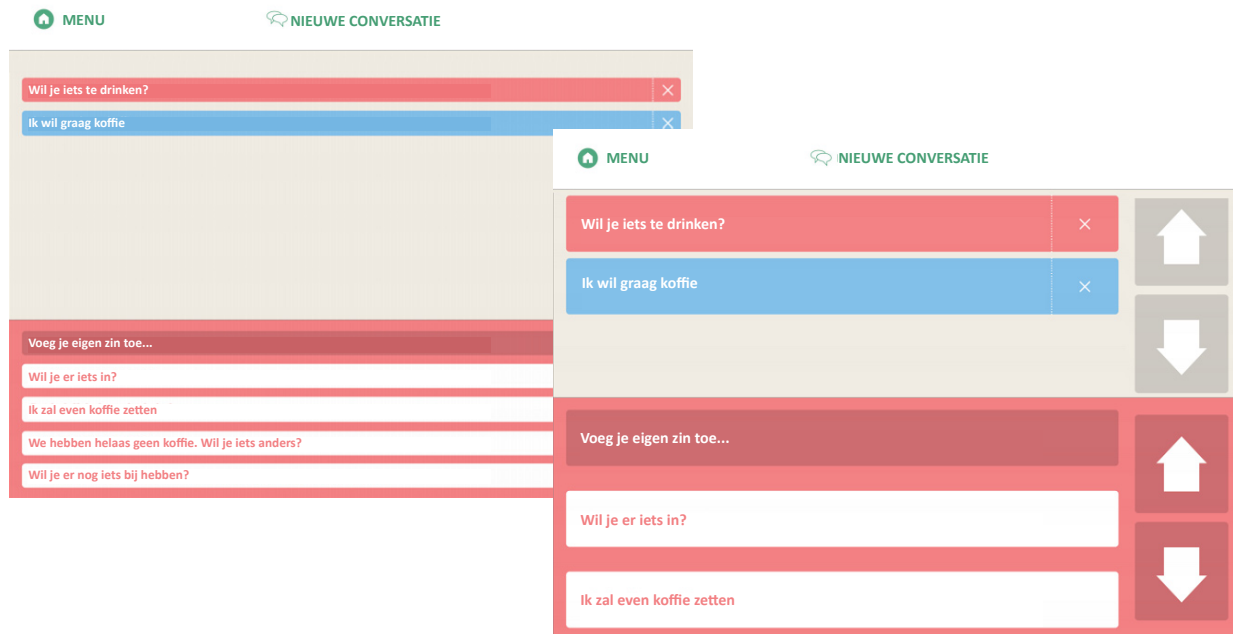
MENU NIEUWE CONVERSATIE

Wil je iets te drinken?

Ik wil graag koffie

Voeg je eigen zin toe...

Wil je er iets in?

Ik zal even koffie zetten

We hebben helaas geen koffie. Wil je iets anders?

Wil je er nog iets bij hebben?

MENU NIEUWE CONVERSATIE

Wil je iets te drinken?

Ik wil graag koffie

Voeg je eigen zin toe...

Wil je er iets in?

Ik zal even koffie zetten